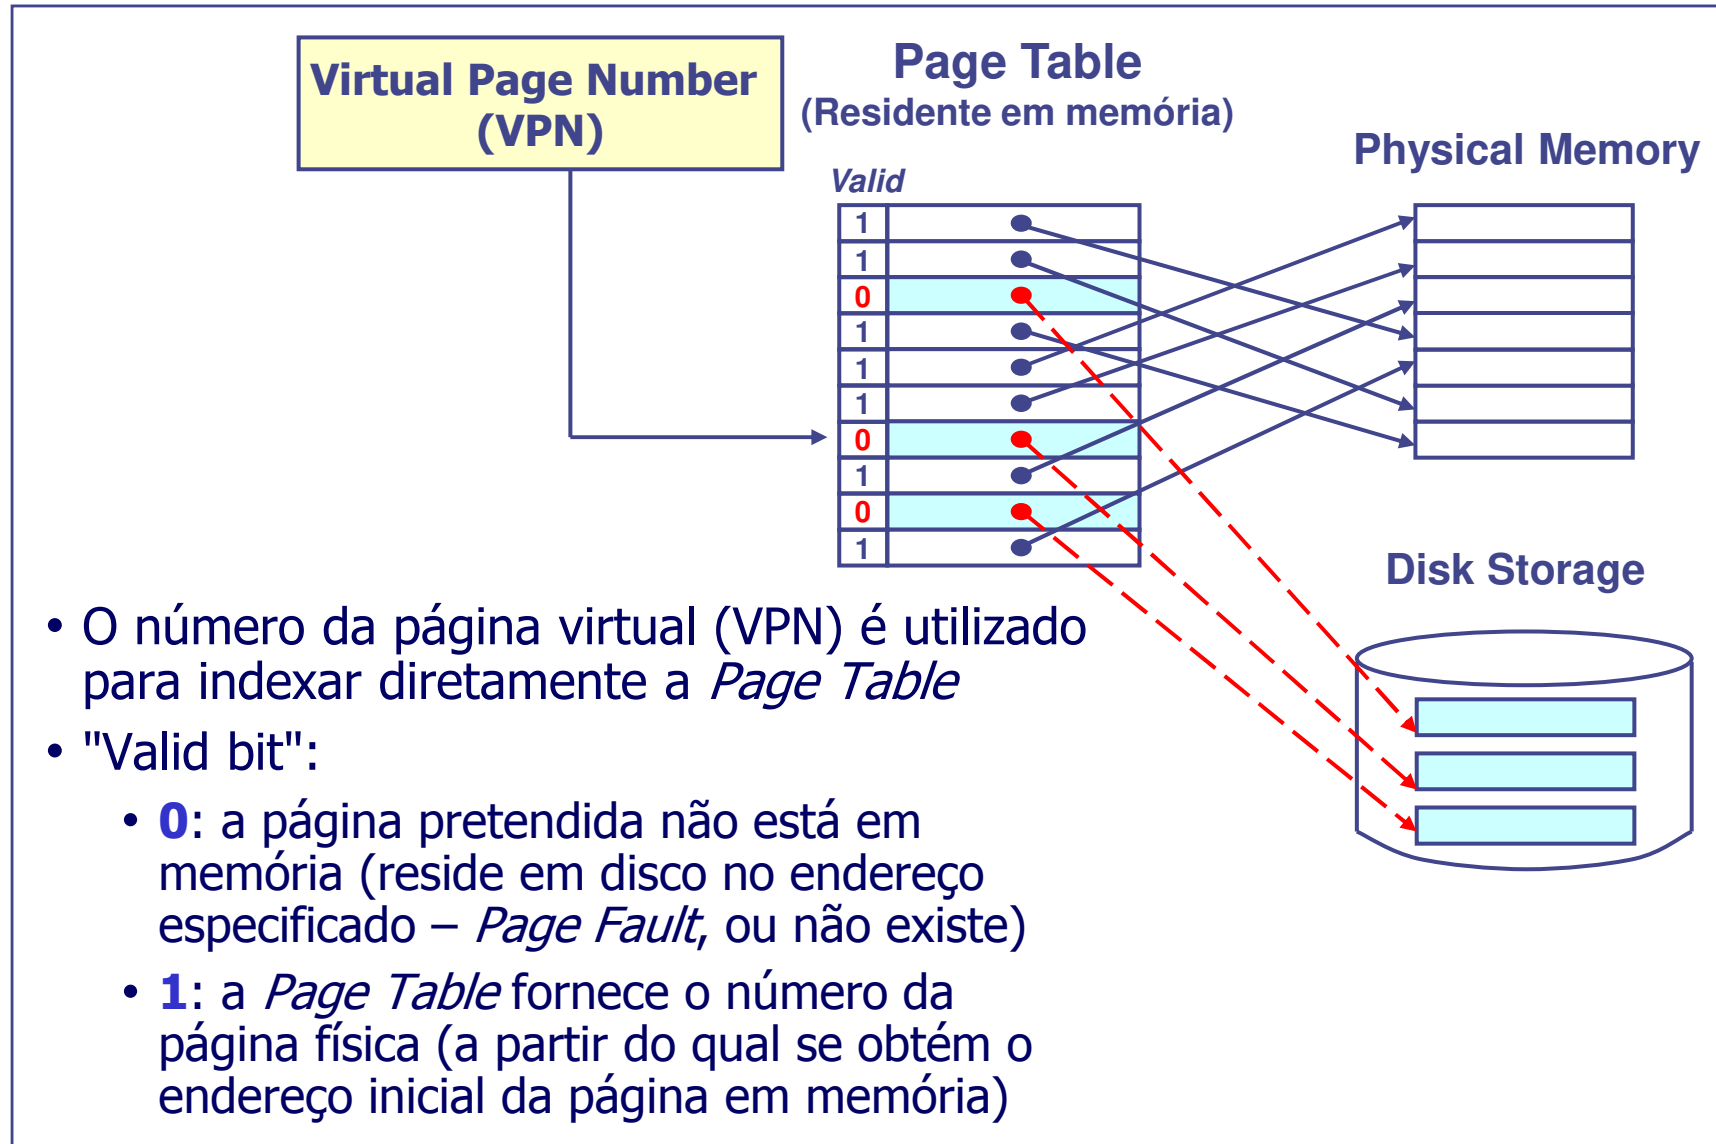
Virtual Page Number (VPN)

Page Table
(Residente em memória)

Physical Memory

Valid

| Valid | |
|---|---|
| 1 | |
| 1 | |
| 0 | |
| 1 | |
| 1 | |
| 1 | |
| 0 | |
| 1 | |
| 0 | |
| 1 | |

Disk Storage

• O número da página virtual (VPN) é utilizado para indexar diretamente a *Page Table*

• "Valid bit":

• **0**: a página pretendida não está em memória (reside em disco no endereço especificado – *Page Fault*, ou não existe)

• **1**: a *Page Table* fornece o número da página física (a partir do qual se obtém o endereço inicial da página em memória)